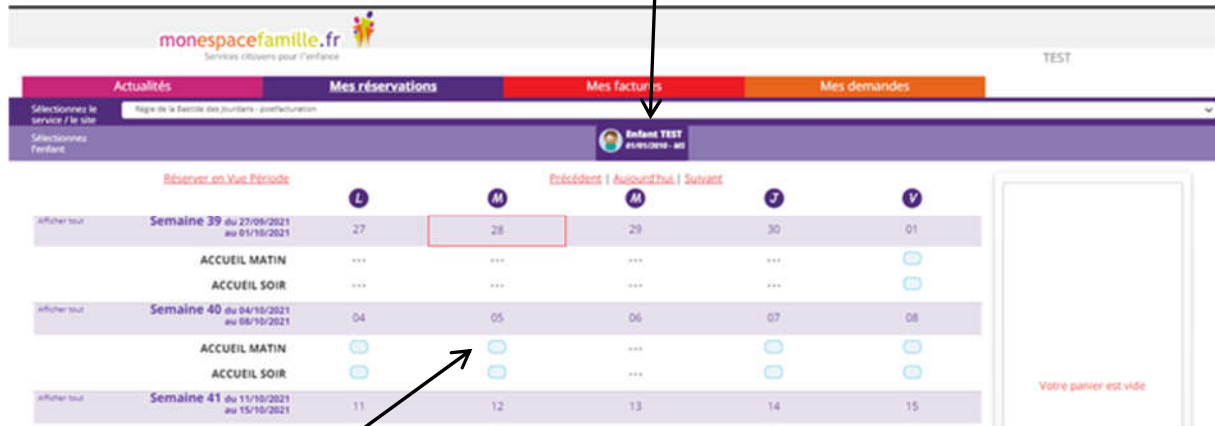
monespacefamille.fr
Services citoyens pour l'enfance

TEST

Actualités | Mes réservations | Mes factures | Mes demandes

Sélectionnez le service / le site
Régie de la Bastide des Jourdans - postfacturation

Sélectionnez l'enfant
Enfant TEST
01/01/2010 - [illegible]

Réserver en Vue Période

Précédent | Aujourd'hui | Suivant

| | L | M | M | J | V |
|---|---|---|---|---|---|
| Afficher tout **Semaine 39** du 27/09/2021 au 01/10/2021 | 27 | 28 | 29 | 30 | 01 |
| ACCUEIL MATIN | --- | --- | --- | --- | |
| ACCUEIL SOIR | --- | --- | --- | --- | |
| Afficher tout **Semaine 40** du 04/10/2021 au 08/10/2021 | 04 | 05 | 06 | 07 | 08 |
| ACCUEIL MATIN | | | --- | | |
| ACCUEIL SOIR | | | --- | | |
| Afficher tout **Semaine 41** du 11/10/2021 au 15/10/2021 | 11 | 12 | 13 | 14 | 15 |

Votre panier est vide